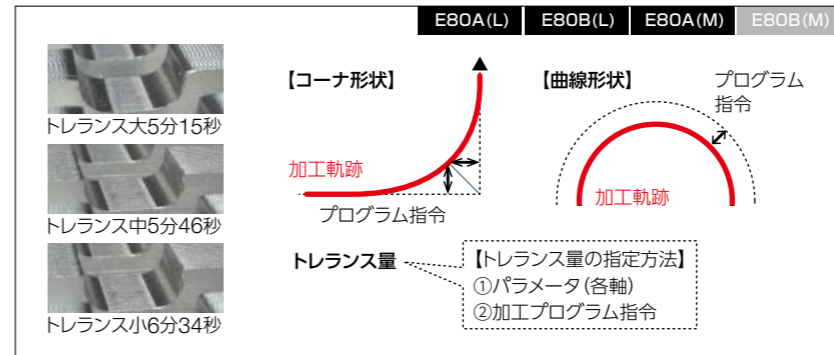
E80A(L) E80B(L) E80A(M) E80B(M)

トレランス大5分15秒

トレランス中5分46秒

トレランス小6分34秒

【コーナ形状】

加工軌跡

プログラム指令

【曲線形状】

プログラム指令

加工軌跡

トレランス量

【トレランス量の指定方法】
①パラメータ(各軸)
②加工プログラム指令